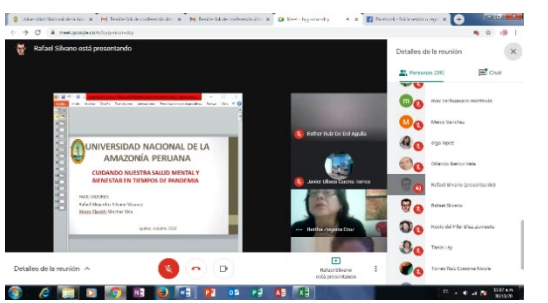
Universidad Nacional de la Am
Residencia de videoconferencias
Residencia de videoconferencias
Meet - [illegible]
Facebook - Universidad Nacional
meet.google.com/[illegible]

Rafael Silvano está presentando

UNIVERSIDAD NACIONAL DE LA AMAZONÍA PERUANA

CUIDANDO NUESTRA SALUD MENTAL Y BIENESTAR EN TIEMPOS DE PANDEMIA

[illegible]
Rafael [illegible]
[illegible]

Iquitos, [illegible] 2020

Esther Ruth De Del Águila
Javier Ulloa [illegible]
Bertha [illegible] Cruz

Detalles de la reunión

Rafael Silvano está presentando

Detalles de la reunión
Personas (26)
Chat

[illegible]
Marco Sanchez
Olga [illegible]
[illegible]
Rafael Silvano (presentación)
Rafael Silvano
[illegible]
Tania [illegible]
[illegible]